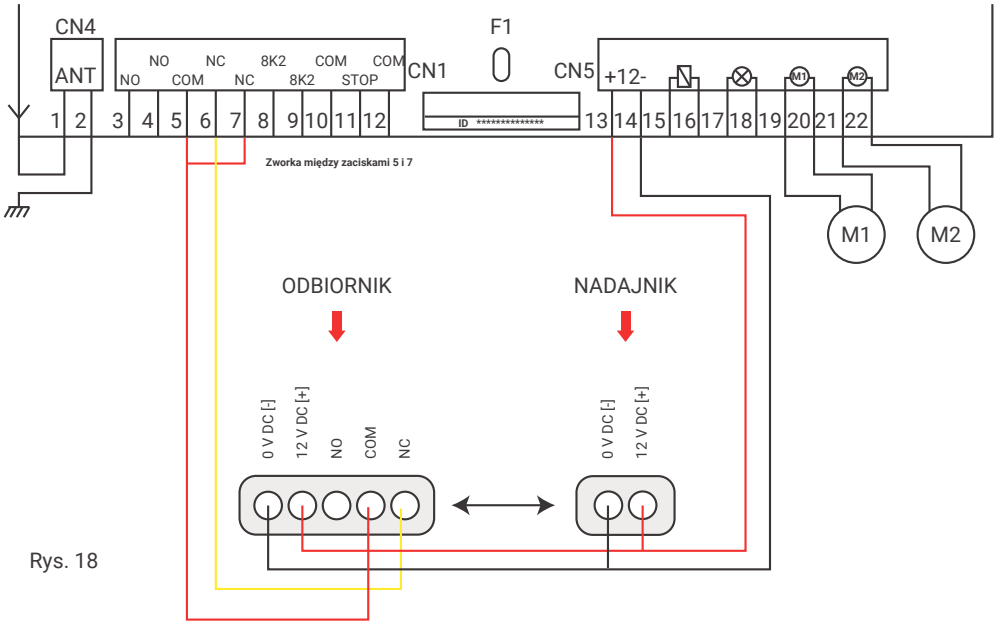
CN4

ANT

1 2

NO NC 8K2 COM COM

NO COM NC 8K2 STOP

3 4 5 6 7 8 9 10 11 12

CN1

F1

ID **************

CN5

+12-

13 14 15 16 17 18 19 20 21 22

M1 M2

Zworka między zaciskami 5 i 7

M1

M2

ODBIORNIK

NADAJNIK

0 V DC [-]

12 V DC [+]

NO

COM

NC

0 V DC [-]

12 V DC [+]

Rys. 18